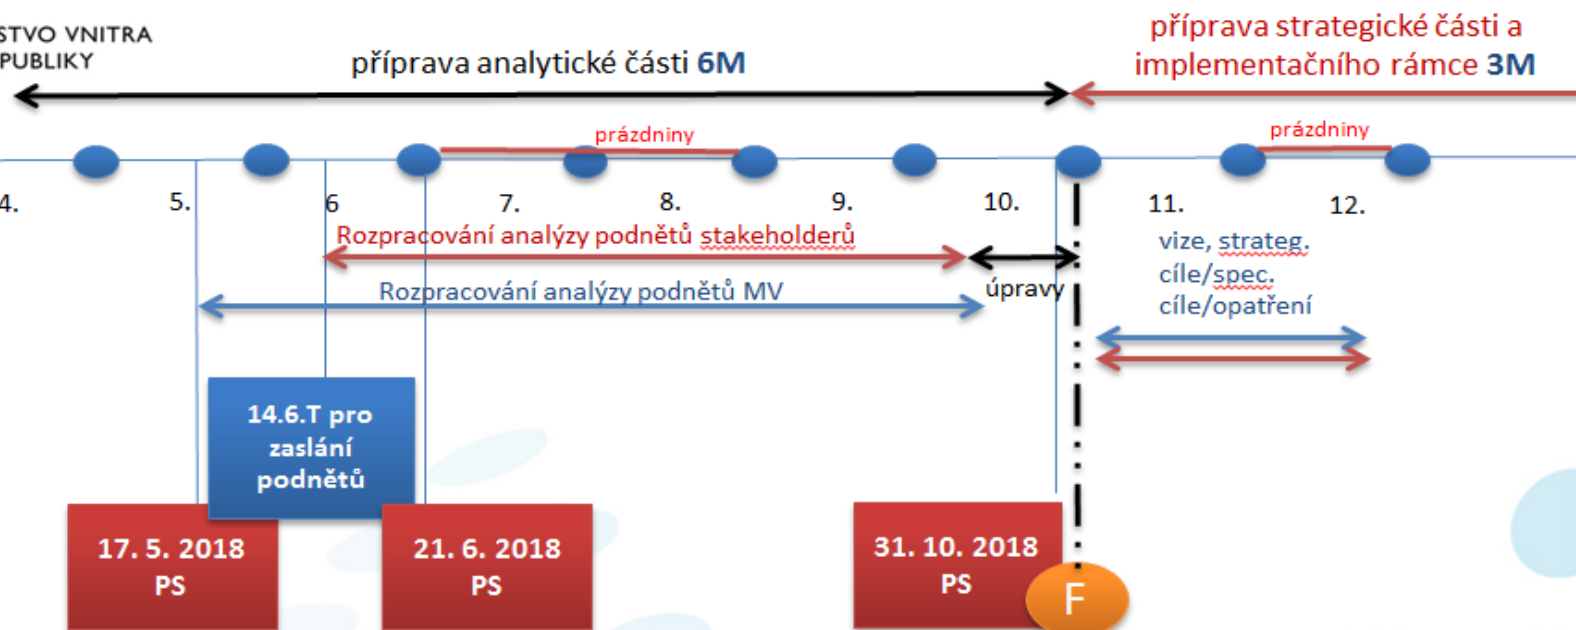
STVO VNITRA
PUBLIKY

příprava analytické části 6M

příprava strategické části a implementačního rámce 3M

prázdniny

prázdniny

4.

5.

6

7.

8.

9.

10.

11.

12.

Rozpracování analýzy podnětů stakeholderů

Rozpracování analýzy podnětů MV

úpravy

vize, strateg. cíle/spec. cíle/opatření

14.6.T pro zaslání podnětů

17. 5. 2018 PS

21. 6. 2018 PS

31. 10. 2018 PS

F